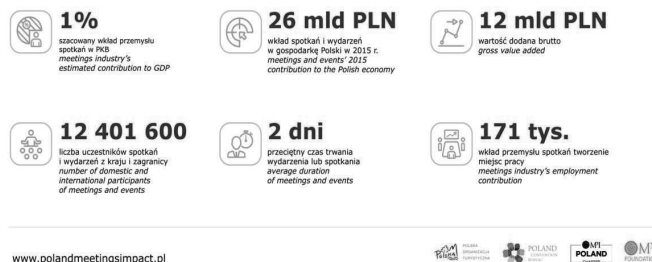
1%
szacowany wkład przemysłu spotkań w PKB
meetings industry's estimated contribution to GDP

26 mld PLN
wkład spotkań i wydarzeń w gospodarkę Polski w 2015 r.
meetings and events' 2015 contribution to the Polish economy

12 mld PLN
wartość dodana brutto
gross value added

12 401 600
liczba uczestników spotkań i wydarzeń z kraju i zagranicy
number of domestic and international participants of meetings and events

2 dni
przeciętny czas trwania wydarzenia lub spotkania
average duration of meetings and events

171 tys.
wkład przemysłu spotkań tworzenie miejsc pracy
meetings industry's employment contribution

www.polandmeetingsimpact.pl

Polska POLSKA ORGANIZACJA TURYSTYCZNA

POLAND CONVENTION BUREAU

MPI POLAND

MPI FOUNDATI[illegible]